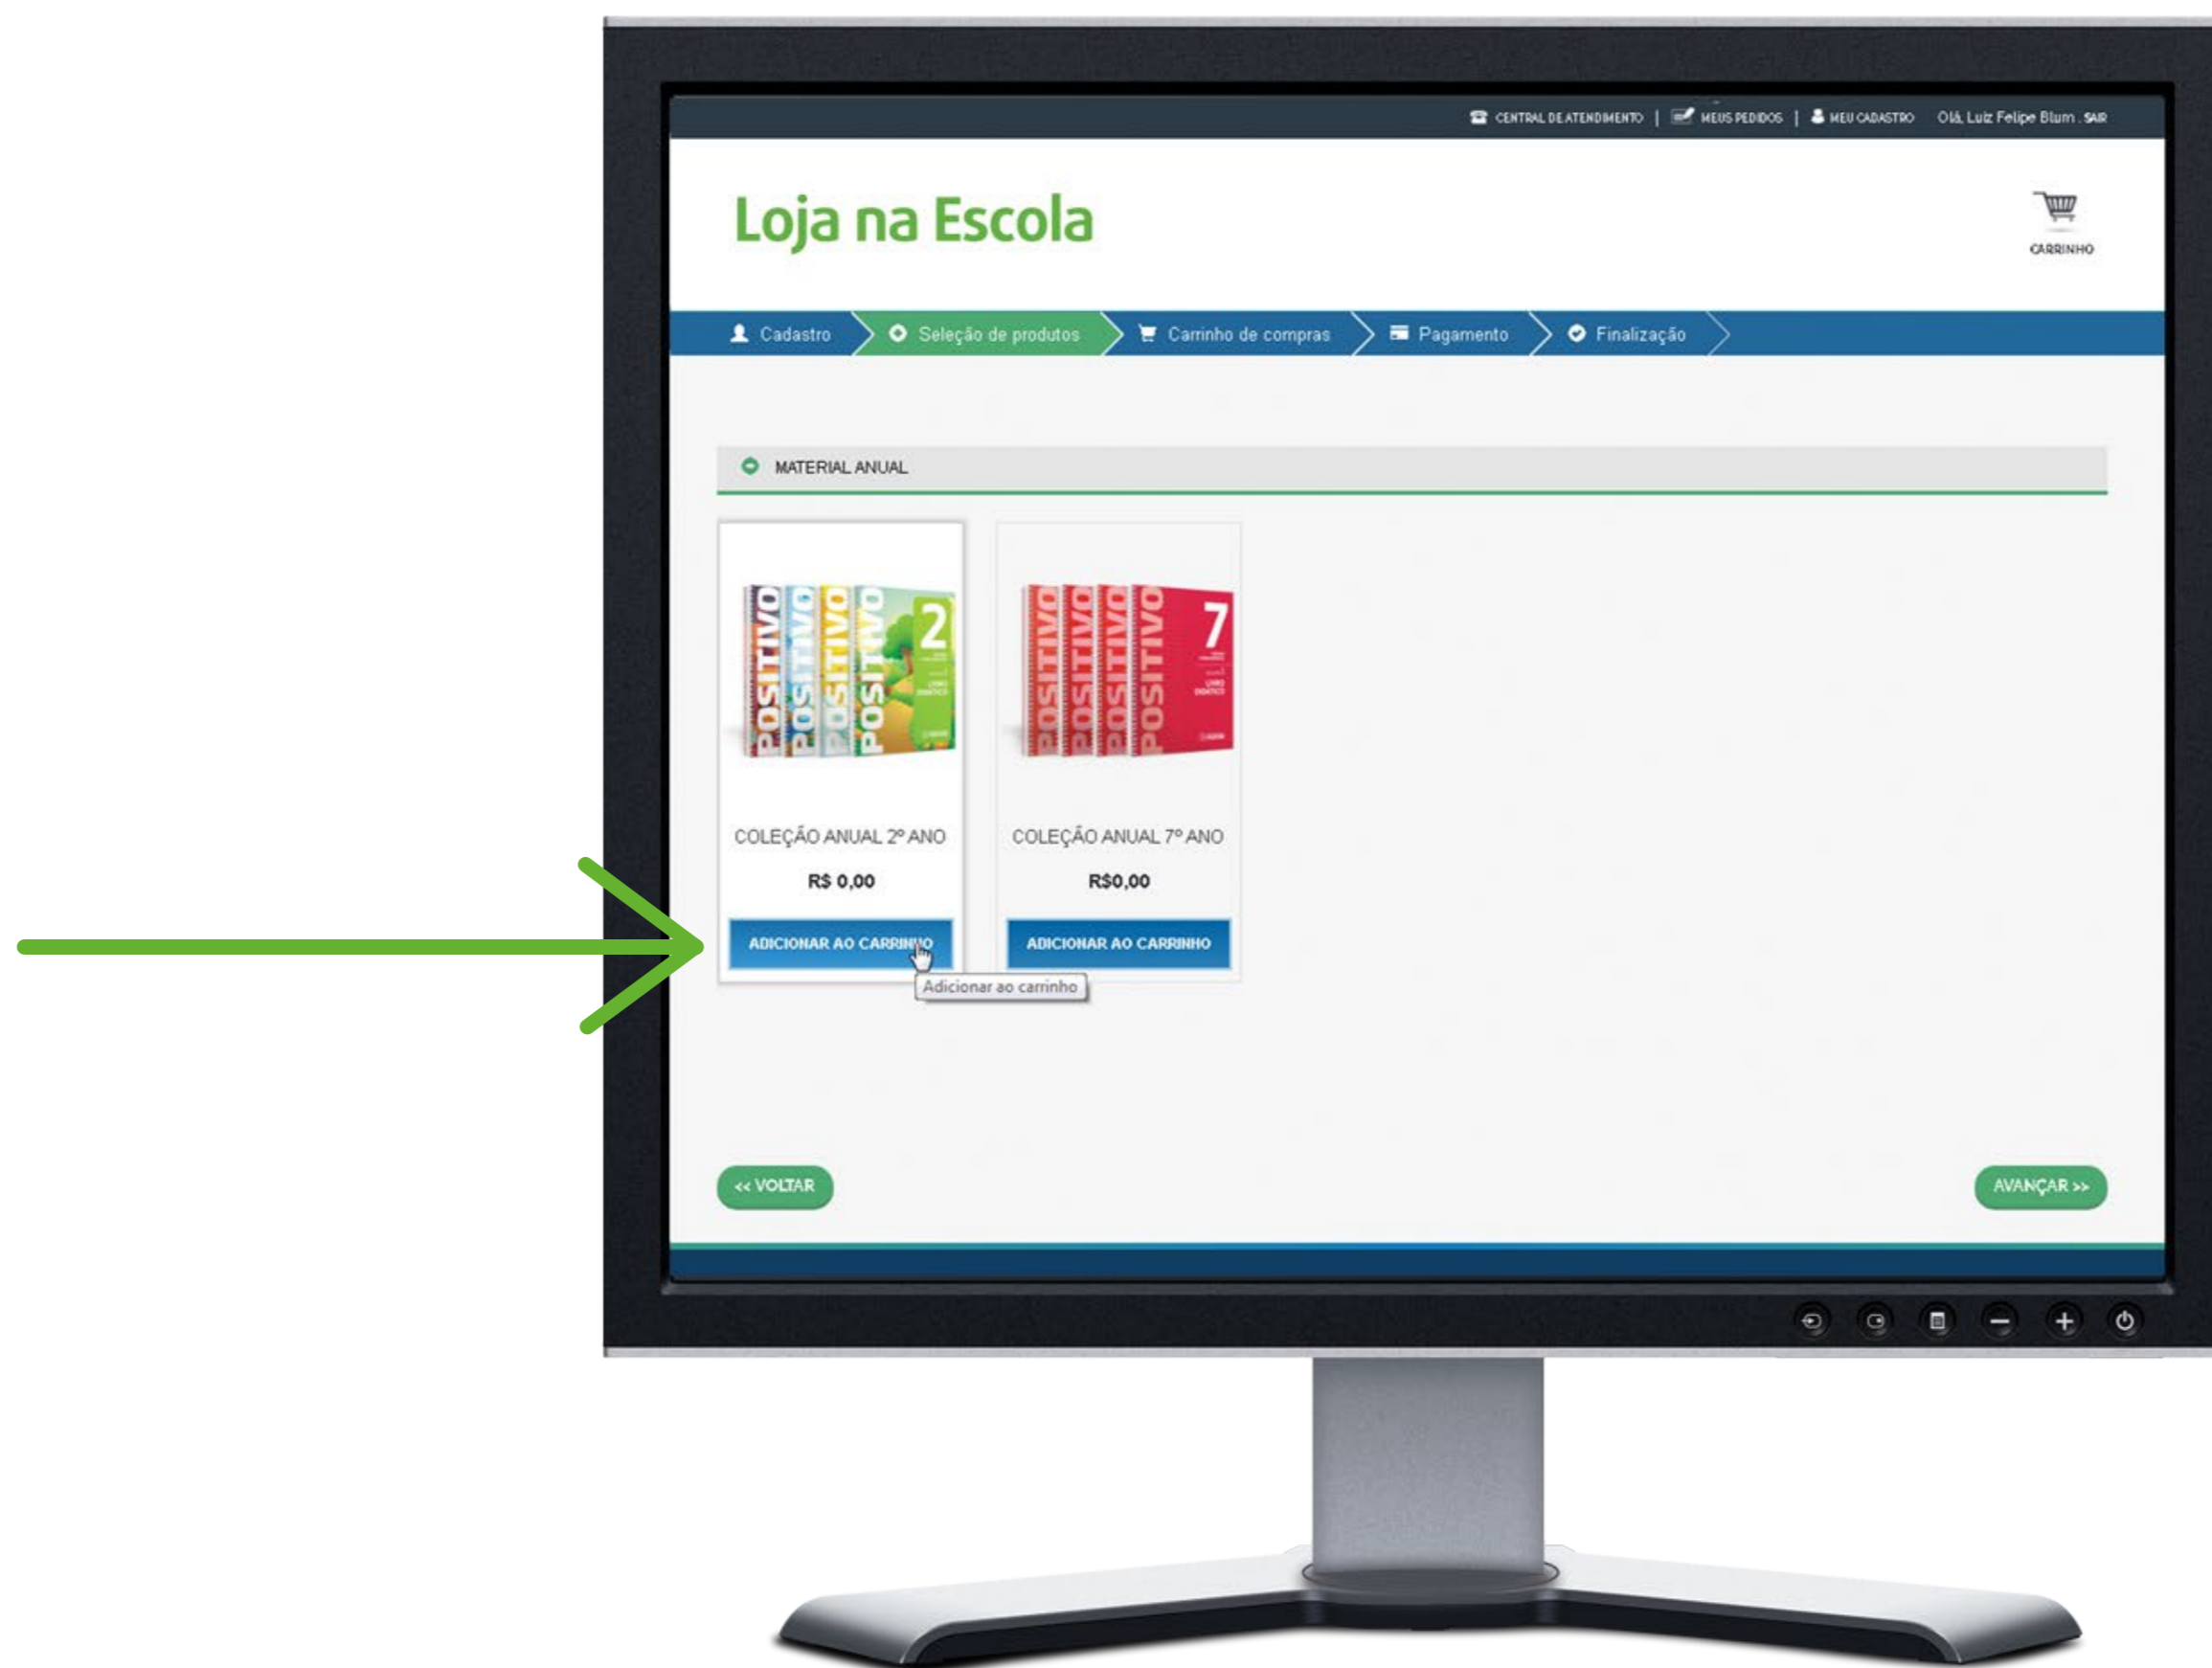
CENTRAL DE ATENDIMENTO | MEUS PEDIDOS | MEU CADASTRO Olá, Luiz Felipe Blum . SAIR

Loja na Escola

CARRINHO

Cadastro Seleção de produtos Carrinho de compras Pagamento Finalização

MATERIAL ANUAL

POSITIVO POSITIVO POSITIVO POSITIVO 2

COLEÇÃO ANUAL 2º ANO

R$ 0,00

ADICIONAR AO CARRINHO

Adicionar ao carrinho

POSITIVO POSITIVO POSITIVO POSITIVO 7

COLEÇÃO ANUAL 7º ANO

R$0,00

ADICIONAR AO CARRINHO

<< VOLTAR

AVANÇAR >>